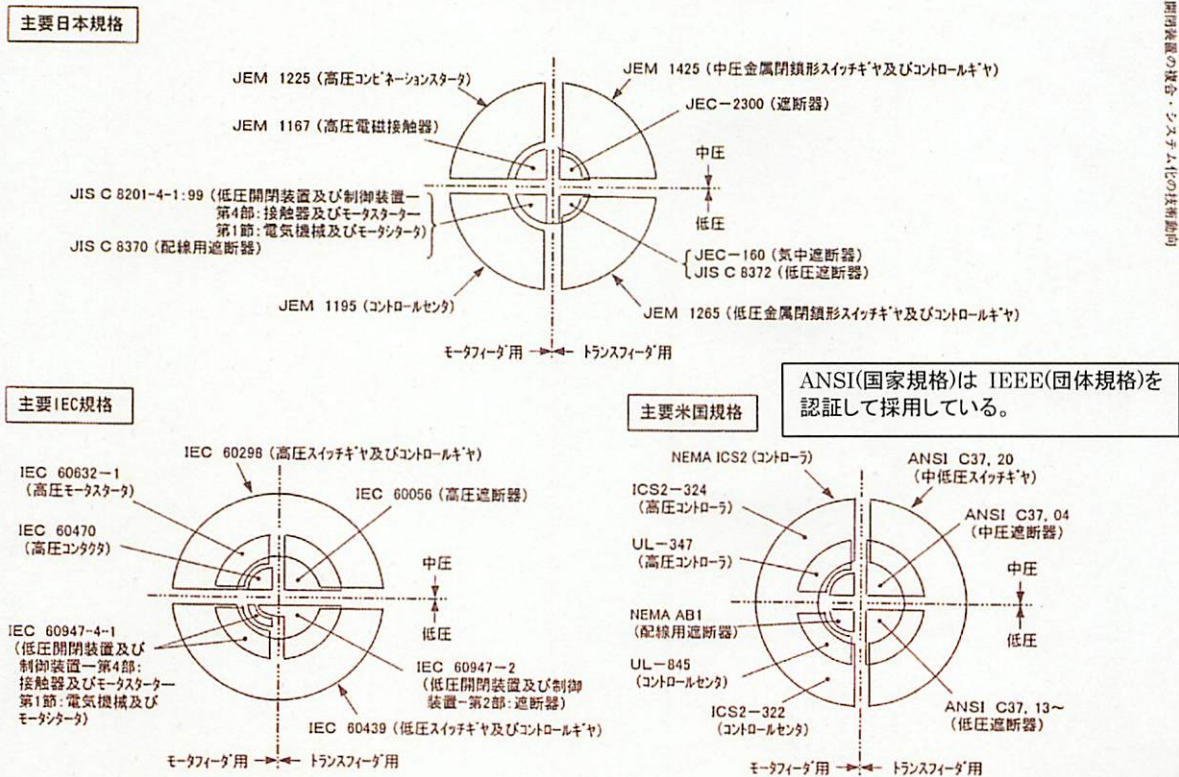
主要日本規格

JEM 1225（高圧コンビネーションスタータ）
JEM 1425（中圧金属閉鎖形スイッチギヤ及びコントロールギヤ）
JEC－2300（遮断器）
JEM 1167（高圧電磁接触器）
中圧
JIS C 8201-4-1:99（低圧開閉装置及び制御装置－第4部：接触器及びモータスターター－第1節：電気機械及びモータシタータ）
低圧
JIS C 8370（配線用遮断器）
JEC－160（気中遮断器）
JIS C 8372（低圧遮断器）
JEM 1195（コントロールセンタ）
JEM 1265（低圧金属閉鎖形スイッチギヤ及びコントロールギヤ）
モータフィーダ用 トランスフィーダ用

主要IEC規格

IEC 60298（高圧スイッチギヤ及びコントロールギヤ）
IEC 60632－1（高圧モータスタータ）
IEC 60056（高圧遮断器）
IEC 60470（高圧コンタクタ）
中圧
低圧
IEC 60947-4-1（低圧開閉装置及び制御装置－第4部：接触器及びモータスターター－第1節：電気機械及びモータシタータ）
IEC 60947－2（低圧開閉装置及び制御装置－第2部：遮断器）
IEC 60439（低圧スイッチギヤ及びコントロールギヤ）
モータフィーダ用 トランスフィーダ用

ANSI(国家規格)は IEEE(団体規格)を認証して採用している。

主要米国規格

NEMA ICS2（コントローラ）
ANSI C37, 20（中低圧スイッチギヤ）
ICS2－324（高圧コントローラ）
ANSI C37, 04（中圧遮断器）
UL－347（高圧コントローラ）
中圧
NEMA AB1（配線用遮断器）
低圧
UL－845（コントロールセンタ）
ICS2－322（コントロールセンタ）
ANSI C37, 13～（低圧遮断器）
モータフィーダ用 トランスフィーダ用

開閉装置の複合・システム化の技術動向